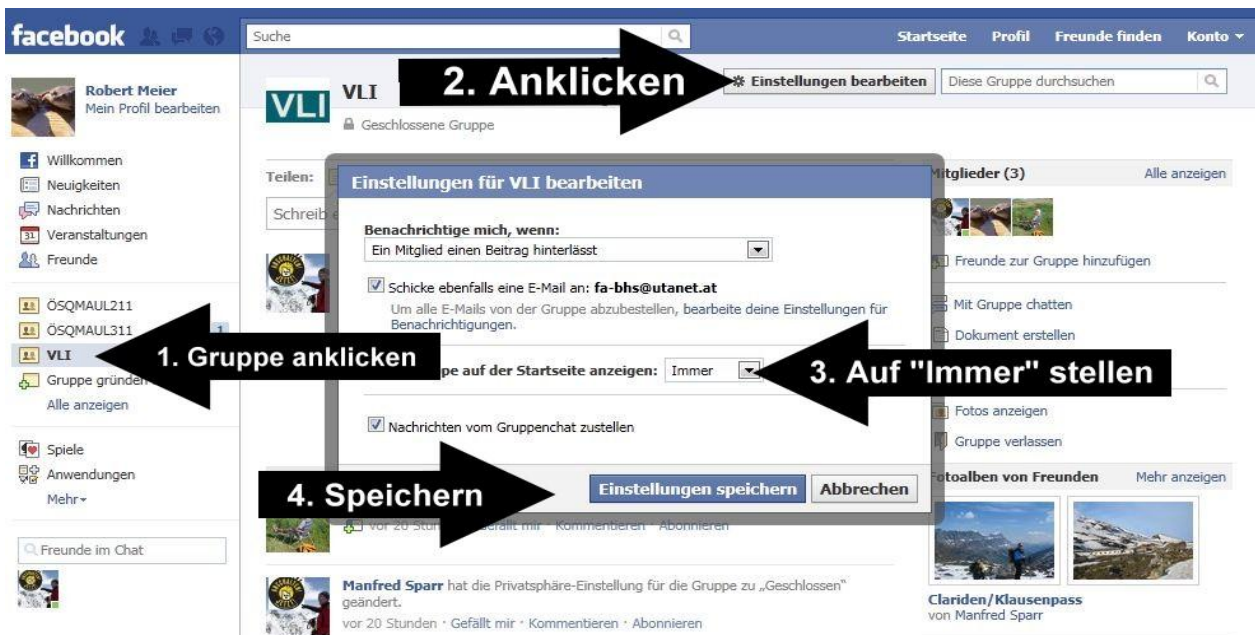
facebook

Suche

Startseite Profil Freunde finden Konto ▾

Robert Meier
Mein Profil bearbeiten

Willkommen
Neuigkeiten
Nachrichten
Veranstaltungen
Freunde

ÖSQMAUL211
ÖSQMAUL311 1
VLI
Gruppe gründen
Alle anzeigen

Spiele
Anwendungen
Mehr ▾

Freunde im Chat

VLI
VLI
Geschlossene Gruppe

2. Anklicken

Einstellungen bearbeiten

Diese Gruppe durchsuchen

Teilen:

Schreib

Einstellungen für VLI bearbeiten

Benachrichtige mich, wenn:
Ein Mitglied einen Beitrag hinterlässt

Schicke ebenfalls eine E-Mail an: fa-bhs@utanet.at
Um alle E-Mails von der Gruppe abzubestellen, bearbeite deine Einstellungen für Benachrichtigungen.

1. Gruppe anklicken

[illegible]pe auf der Startseite anzeigen: Immer

3. Auf "Immer" stellen

Nachrichten vom Gruppenchat zustellen

4. Speichern

Einstellungen speichern Abbrechen

vor 20 Stunden · Gefällt mir · Kommentieren · Abonnieren

Manfred Sparr hat die Privatsphäre-Einstellung für die Gruppe zu „Geschlossen" geändert.
vor 20 Stunden · Gefällt mir · Kommentieren · Abonnieren

Mitglieder (3) Alle anzeigen

Freunde zur Gruppe hinzufügen

Mit Gruppe chatten

Dokument erstellen

Fotos anzeigen

Gruppe verlassen

Fotoalben von Freunden Mehr anzeigen

Clariden/Klausenpass
von Manfred Sparr